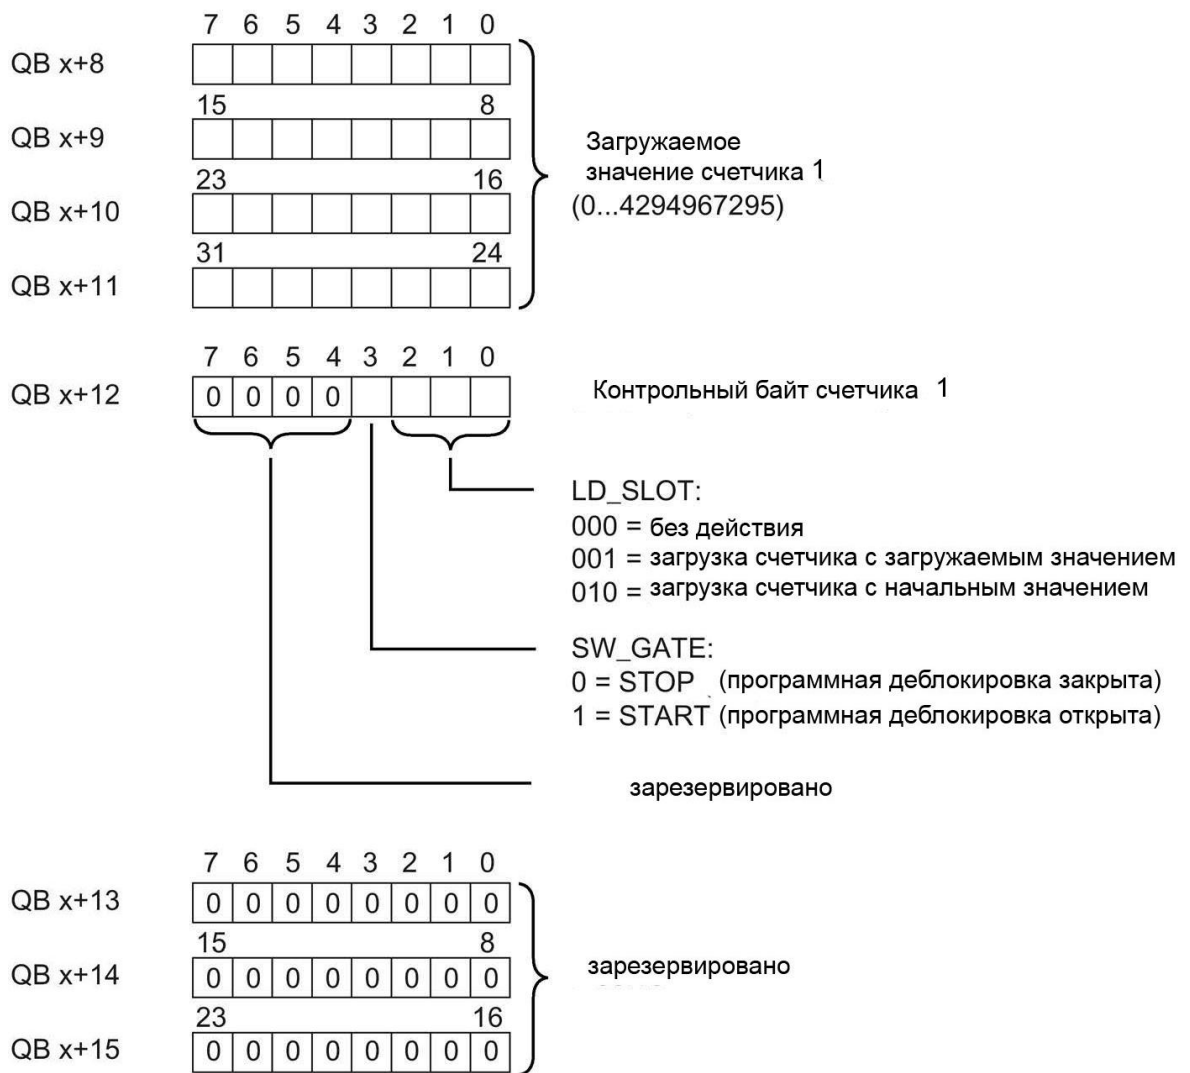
7 6 5 4 3 2 1 0
QB x+8
15 8
QB x+9
23 16
QB x+10
31 24
QB x+11

Загружаемое значение счетчика 1 (0...4294967295)

7 6 5 4 3 2 1 0
QB x+12
0 0 0 0

Контрольный байт счетчика 1

LD_SLOT:
000 = без действия
001 = загрузка счетчика с загружаемым значением
010 = загрузка счетчика с начальным значением

SW_GATE:
0 = STOP (программная деблокировка закрыта)
1 = START (программная деблокировка открыта)

зарезервировано

7 6 5 4 3 2 1 0
QB x+13
0 0 0 0 0 0 0 0
15 8
QB x+14
0 0 0 0 0 0 0 0
23 16
QB x+15
0 0 0 0 0 0 0 0

зарезервировано